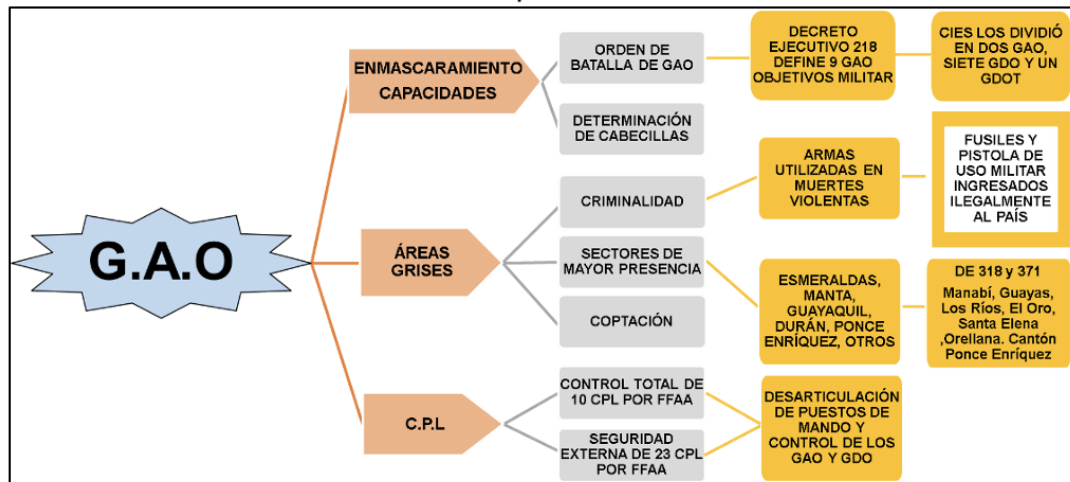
G.A.O

ENMASCARAMIENTO CAPACIDADES

ORDEN DE BATALLA DE GAO

DECRETO EJECUTIVO 218 DEFINE 9 GAO OBJETIVOS MILITAR

CIES LOS DIVIDIÓ EN DOS GAO, SIETE GDO Y UN GDOT

DETERMINACIÓN DE CABECILLAS

ÁREAS GRISES

CRIMINALIDAD

ARMAS UTILIZADAS EN MUERTES VIOLENTAS

FUSILES Y PISTOLA DE USO MILITAR INGRESADOS ILEGALMENTE AL PAÍS

SECTORES DE MAYOR PRESENCIA

ESMERALDAS, MANTA, GUAYAQUIL, DURÁN, PONCE ENRÍQUEZ, OTROS

DE 318 y 371

Manabí, Guayas, Los Ríos, El Oro, Santa Elena ,Orellana. Cantón Ponce Enríquez

COPTACIÓN

C.P.L

CONTROL TOTAL DE 10 CPL POR FFAA

SEGURIDAD EXTERNA DE 23 CPL POR FFAA

DESARTICULACIÓN DE PUESTOS DE MANDO Y CONTROL DE LOS GAO Y GDO